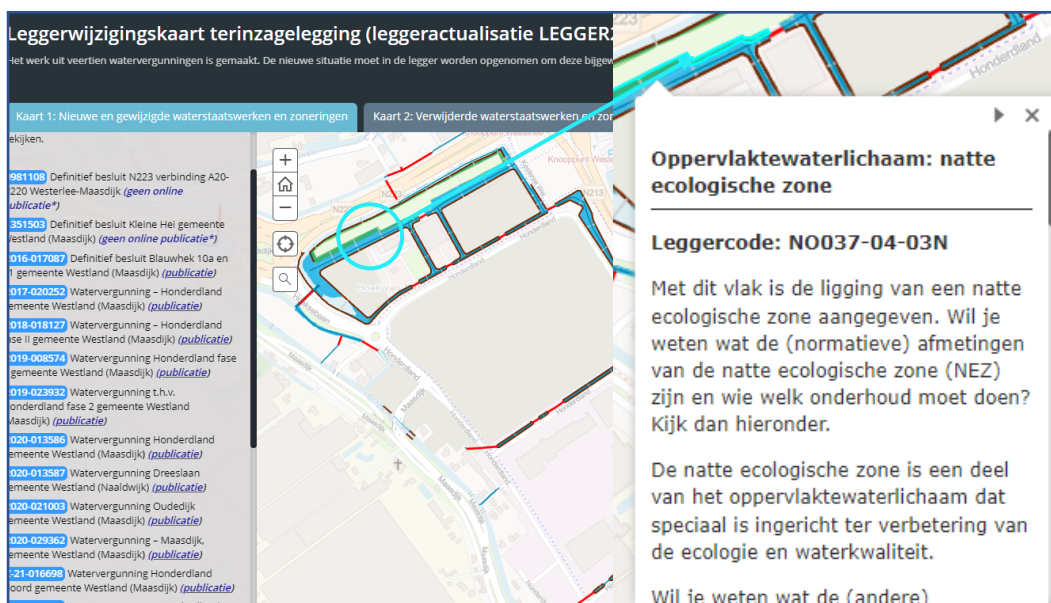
Leggerwijzigingskaart terinzagelegging (leggeractualisatie LEGGER2

Het werk uit veertien watervergunningen is gemaakt. De nieuwe situatie moet in de legger worden opgenomen om deze bijgew

Kaart 1: Nieuwe en gewijzigde waterstaatswerken en zoneringen

Kaart 2: Verwijderde waterstaatswerken en zon

ekijken.

0981108 Definitief besluit N223 verbinding A20-220 Westerlee-Maasdijk (geen online publicatie*)

351503 Definitief besluit Kleine Hei gemeente Westland (Maasdijk) (geen online publicatie*)

016-017087 Definitief besluit Blauwhek 10a en 11 gemeente Westland (Maasdijk) (publicatie)

017-020252 Watervergunning – Honderdland gemeente Westland (Maasdijk) (publicatie)

018-018127 Watervergunning – Honderdland ase II gemeente Westland (Maasdijk) (publicatie)

019-008574 Watervergunning Honderdland fase gemeente Westland (Maasdijk) (publicatie)

019-023932 Watervergunning t.h.v. onderdland fase 2 gemeente Westland Maasdijk) (publicatie)

020-013586 Watervergunning Honderdland gemeente Westland (Maasdijk) (publicatie)

020-013587 Watervergunning Dreeslaan gemeente Westland (Naaldwijk) (publicatie)

020-021003 Watervergunning Oudedijk gemeente Westland (Maasdijk) (publicatie)

020-029362 Watervergunning – Maasdijk, gemeente Westland (Maasdijk) (publicatie)

-21-016698 Watervergunning Honderdland oord gemeente Westland (Maasdijk) (publicatie)

+
−

Honderdland
Knooppunt Westland
N213
N223
Honderdland
Maasdijk
Honderdland

Oppervlaktewaterlichaam: natte ecologische zone

Leggercode: NO037-04-03N

Met dit vlak is de ligging van een natte ecologische zone aangegeven. Wil je weten wat de (normatieve) afmetingen van de natte ecologische zone (NEZ) zijn en wie welk onderhoud moet doen? Kijk dan hieronder.

De natte ecologische zone is een deel van het oppervlaktewaterlichaam dat speciaal is ingericht ter verbetering van de ecologie en waterkwaliteit.

Wil je weten wat de (andere)